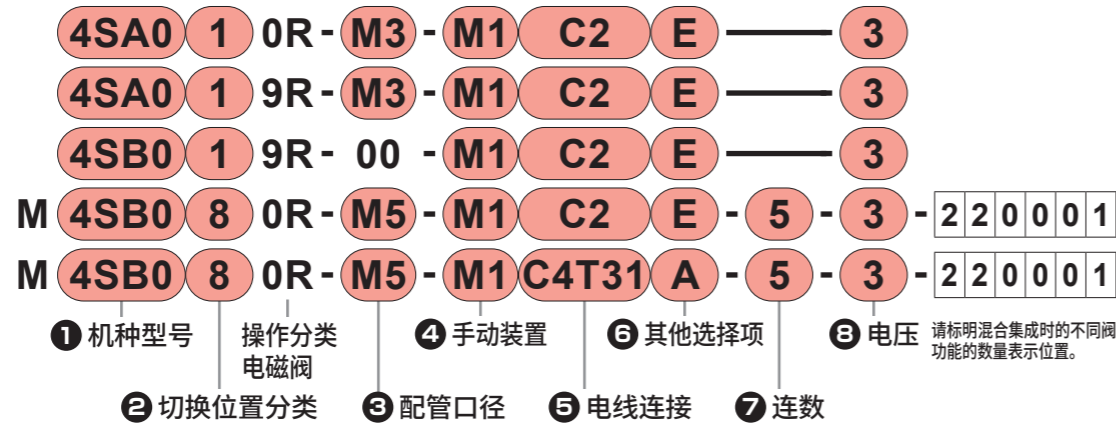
4SA0 1 0R - M3 - M1 C2 E —— 3
4SA0 1 9R - M3 - M1 C2 E —— 3
4SB0 1 9R - 00 - M1 C2 E —— 3
M 4SB0 8 0R - M5 - M1 C2 E - 5 - 3 - 2 2 0 0 0 1
M 4SB0 8 0R - M5 - M1 C4T31 A - 5 - 3 - 2 2 0 0 0 1

❶ 机种型号
操作分类 电磁阀
❹ 手动装置
❻ 其他选择项
❽ 电压
请标明混合集成时的不同阀功能的数量表示位置。
❷ 切换位置分类
❸ 配管口径
❺ 电线连接
❼ 连数